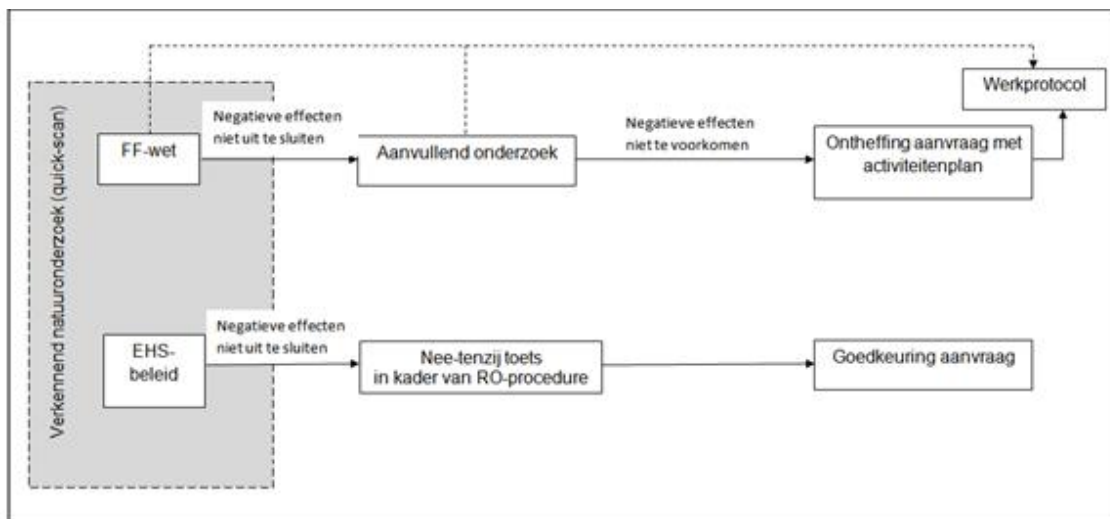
Verkennend natuuronderzoek (quick-scan)

FF-wet

Negatieve effecten niet uit te sluiten

Aanvullend onderzoek

Negatieve effecten niet te voorkomen

Ontheffing aanvraag met activiteitenplan

Werkprotocol

EHS-beleid

Negatieve effecten niet uit te sluiten

Nee-tenzij toets in kader van RO-procedure

Goedkeuring aanvraag